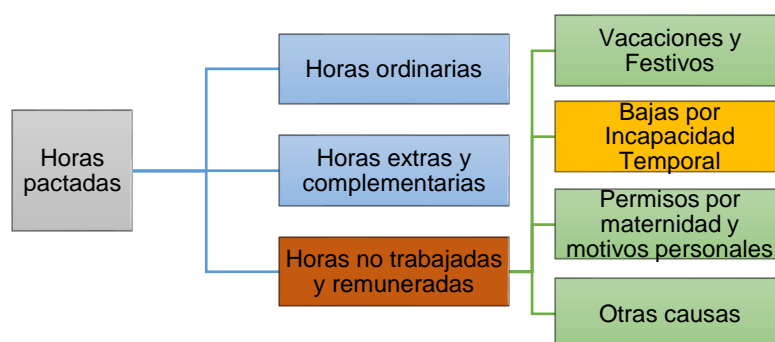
Horas pactadas

Horas ordinarias

Horas extras y complementarias

Horas no trabajadas y remuneradas

Vacaciones y Festivos

Bajas por Incapacidad Temporal

Permisos por maternidad y motivos personales

Otras causas